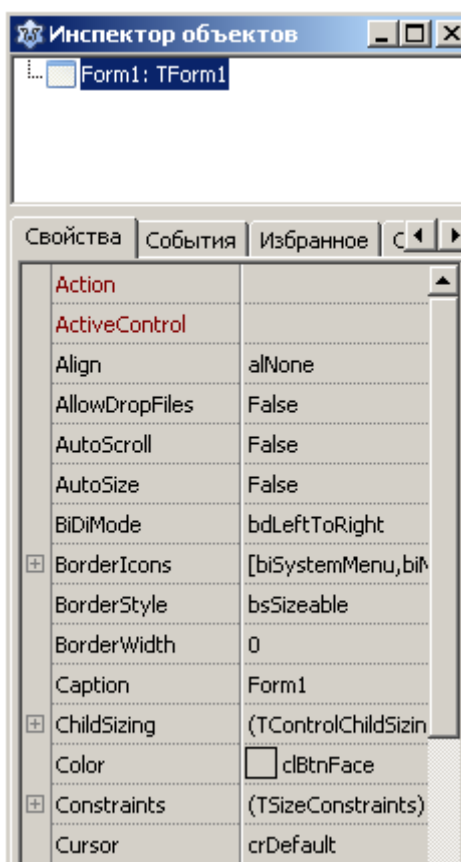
Инспектор объектов

Form1: TForm1

Свойства | События | Избранное | С

| Property | Value |
|---|---|
| Action | |
| ActiveControl | |
| Align | alNone |
| AllowDropFiles | False |
| AutoScroll | False |
| AutoSize | False |
| BiDiMode | bdLeftToRight |
| BorderIcons | [biSystemMenu,bi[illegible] |
| BorderStyle | bsSizeable |
| BorderWidth | 0 |
| Caption | Form1 |
| ChildSizing | (TControlChildSizin |
| Color | clBtnFace |
| Constraints | (TSizeConstraints) |
| Cursor | crDefault |